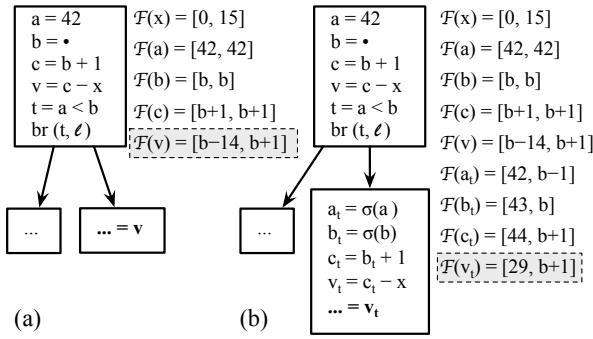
a = 42
b = •
c = b + 1
v = c − x
t = a < b
br (t, $\ell$)

$\mathcal{F}$(x) = [0, 15]
$\mathcal{F}$(a) = [42, 42]
$\mathcal{F}$(b) = [b, b]
$\mathcal{F}$(c) = [b+1, b+1]
$\mathcal{F}$(v) = [b−14, b+1]

...
**... = v**

(a)

a = 42
b = •
c = b + 1
v = c − x
t = a < b
br (t, $\ell$)

...

$a_t$ = σ(a)
$b_t$ = σ(b)
$c_t$ = $b_t$ + 1
$v_t$ = $c_t$ − x
**... = $v_t$**

(b)

$\mathcal{F}$(x) = [0, 15]
$\mathcal{F}$(a) = [42, 42]
$\mathcal{F}$(b) = [b, b]
$\mathcal{F}$(c) = [b+1, b+1]
$\mathcal{F}$(v) = [b−14, b+1]
$\mathcal{F}$($a_t$) = [42, b−1]
$\mathcal{F}$($b_t$) = [43, b]
$\mathcal{F}$($c_t$) = [44, b+1]
$\mathcal{F}$($v_t$) = [29, b+1]